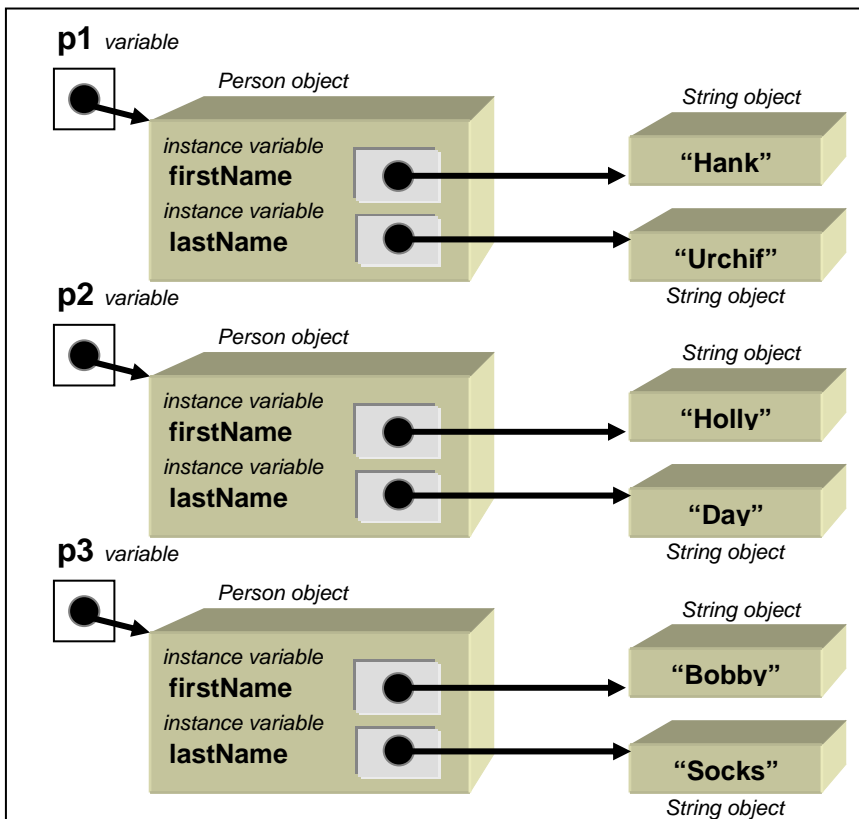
p1 variable

Person object

instance variable
firstName

instance variable
lastName

String object

"Hank"

"Urchif"

String object

p2 variable

Person object

instance variable
firstName

instance variable
lastName

String object

"Holly"

"Day"

String object

p3 variable

Person object

instance variable
firstName

instance variable
lastName

String object

"Bobby"

"Socks"

String object